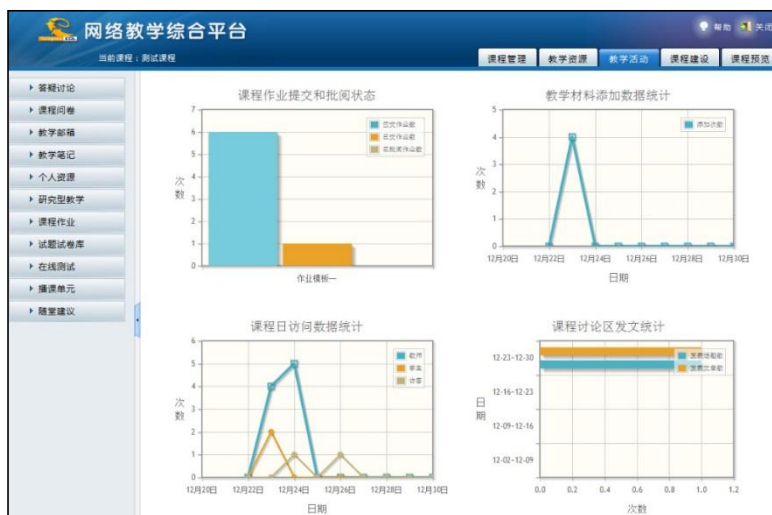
网络教学综合平台

帮助 关闭

当前课程：测试课程

课程管理 教学资源 教学活动 课程建设 课程预览

▸ 答疑讨论
▸ 课程问卷
▸ 教学邮箱
▸ 教学笔记
▸ 个人资源
▸ 研究型教学
▸ 课程作业
▸ 试题试卷库
▸ 在线测试
▸ 播课单元
▸ 随堂建议

课程作业提交和批阅状态

已交作业数
已交作业数
已批阅作业数

次数

7
6
5
4
3
2
1
0

作业模板一

教学材料添加数据统计

添加次数

次数

5
4
3
2
1
0

12月20日 12月22日 12月24日 12月26日 12月28日 12月30日

日期

课程日访问数据统计

教师
学生
访客

次数

6
5
4
3
2
1
0

12月20日 12月22日 12月24日 12月26日 12月28日 12月30日

日期

课程讨论区发文统计

发表话题数
发表文章数

日期

12-23-12-30
12-16-12-23
12-09-12-16
12-02-12-09

0.0 0.2 0.4 0.6 0.8 1.0 1.2

次数